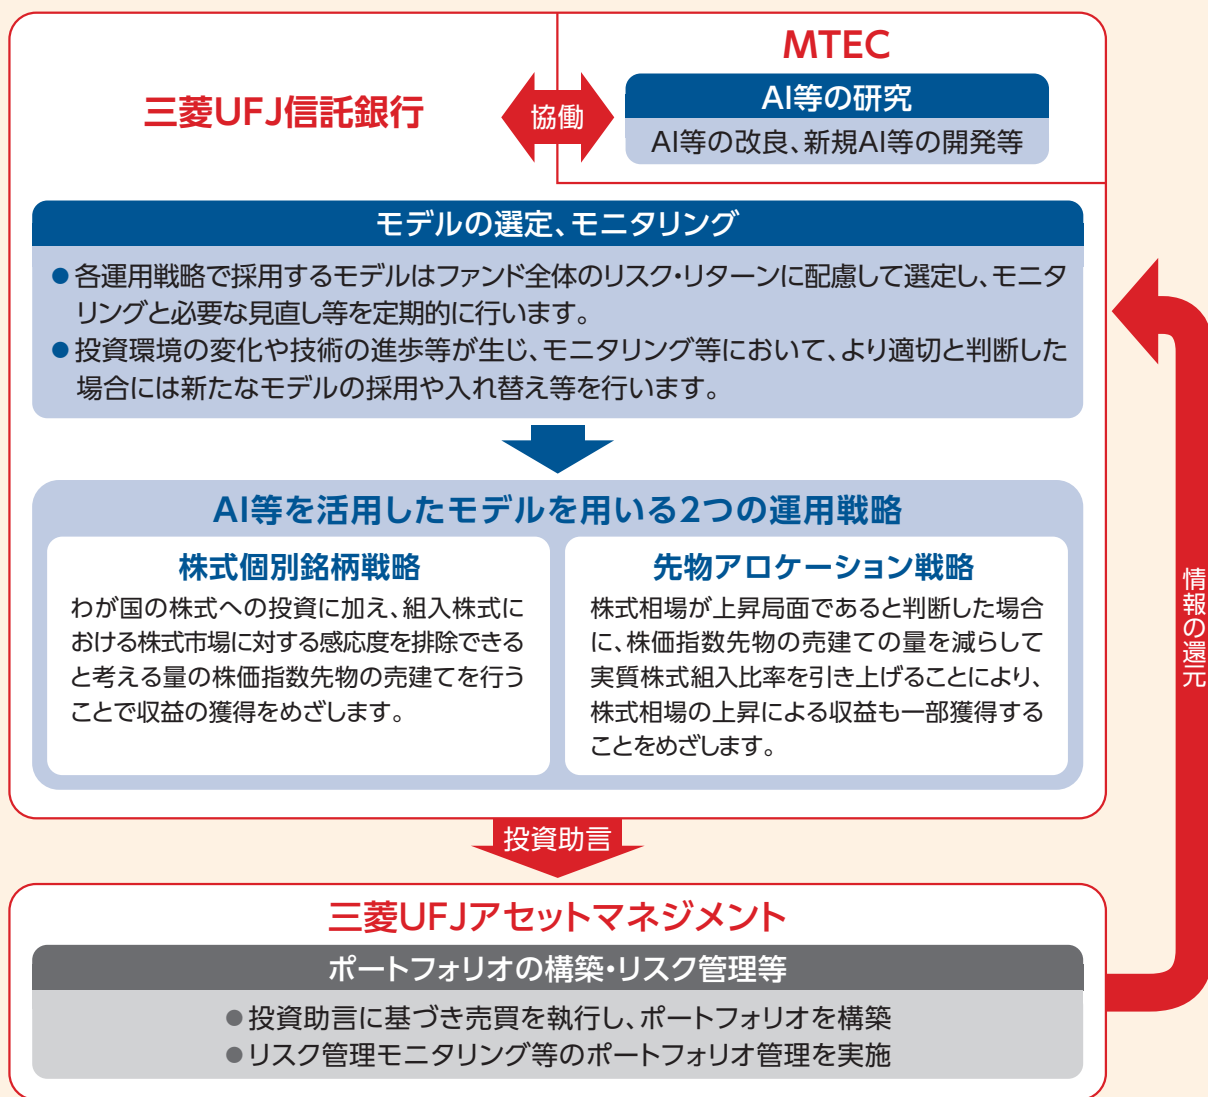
三菱UFJ信託銀行

協働

MTEC

AI等の研究

AI等の改良、新規AI等の開発等

モデルの選定、モニタリング

●各運用戦略で採用するモデルはファンド全体のリスク・リターンに配慮して選定し、モニタリングと必要な見直し等を定期的に行います。
●投資環境の変化や技術の進歩等が生じ、モニタリング等において、より適切と判断した場合には新たなモデルの採用や入れ替え等を行います。

AI等を活用したモデルを用いる2つの運用戦略

株式個別銘柄戦略

わが国の株式への投資に加え、組入株式における株式市場に対する感応度を排除できると考える量の株価指数先物の売建てを行うことで収益の獲得をめざします。

先物アロケーション戦略

株式相場が上昇局面であると判断した場合に、株価指数先物の売建ての量を減らして実質株式組入比率を引き上げることにより、株式相場の上昇による収益も一部獲得することをめざします。

情報の還元

投資助言

三菱UFJアセットマネジメント

ポートフォリオの構築・リスク管理等

●投資助言に基づき売買を執行し、ポートフォリオを構築
●リスク管理モニタリング等のポートフォリオ管理を実施